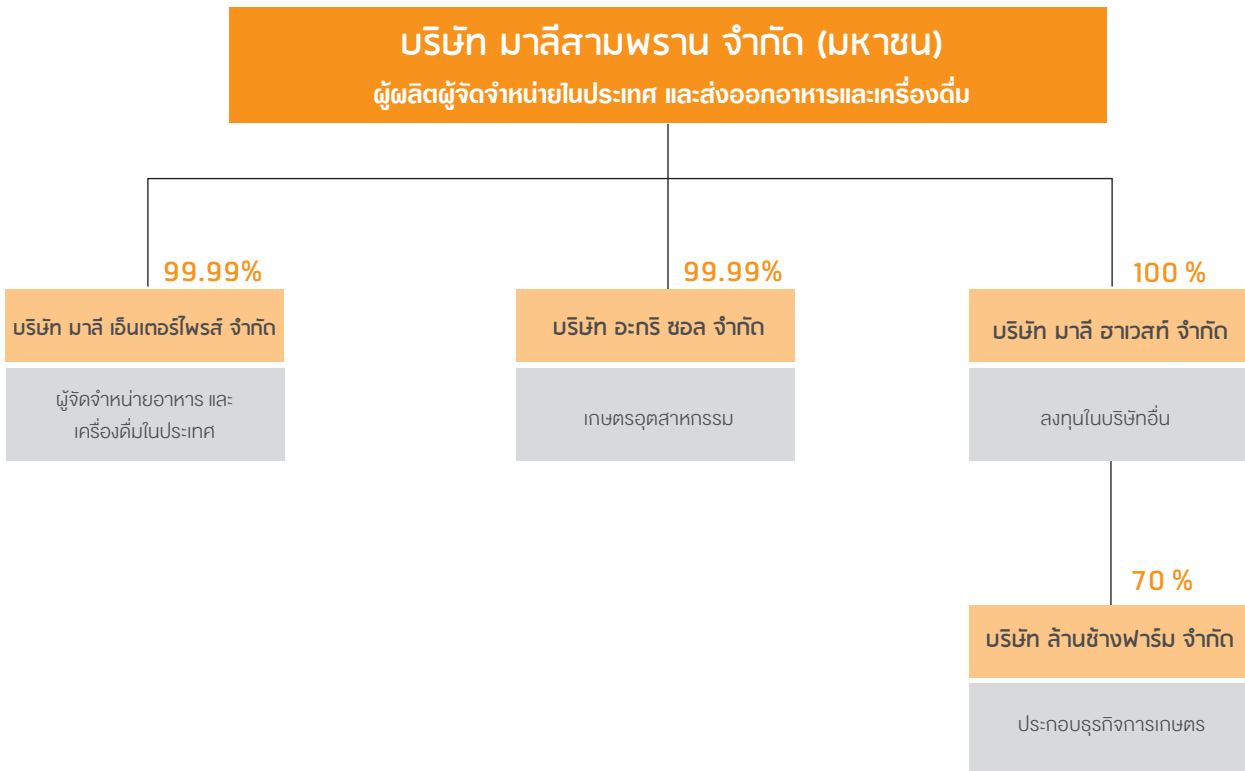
บริษัท มาลีสามพราน จำกัด (มหาชน)
ผู้ผลิตผู้จัดจำหน่ายในประเทศ และส่งออกอาหารและเครื่องดื่ม

99.99%
บริษัท มาลี เอ็นเตอร์ไพรส์ จำกัด
ผู้จัดจำหน่ายอาหาร และเครื่องดื่มในประเทศ

99.99%
บริษัท อะกริ ซอล จำกัด
เกษตรอุตสาหกรรม

100 %
บริษัท มาลี ฮาเวสท์ จำกัด
ลงทุนในบริษัทอื่น

70 %
บริษัท ล้านช้างฟาร์ม จำกัด
ประกอบธุรกิจการเกษตร